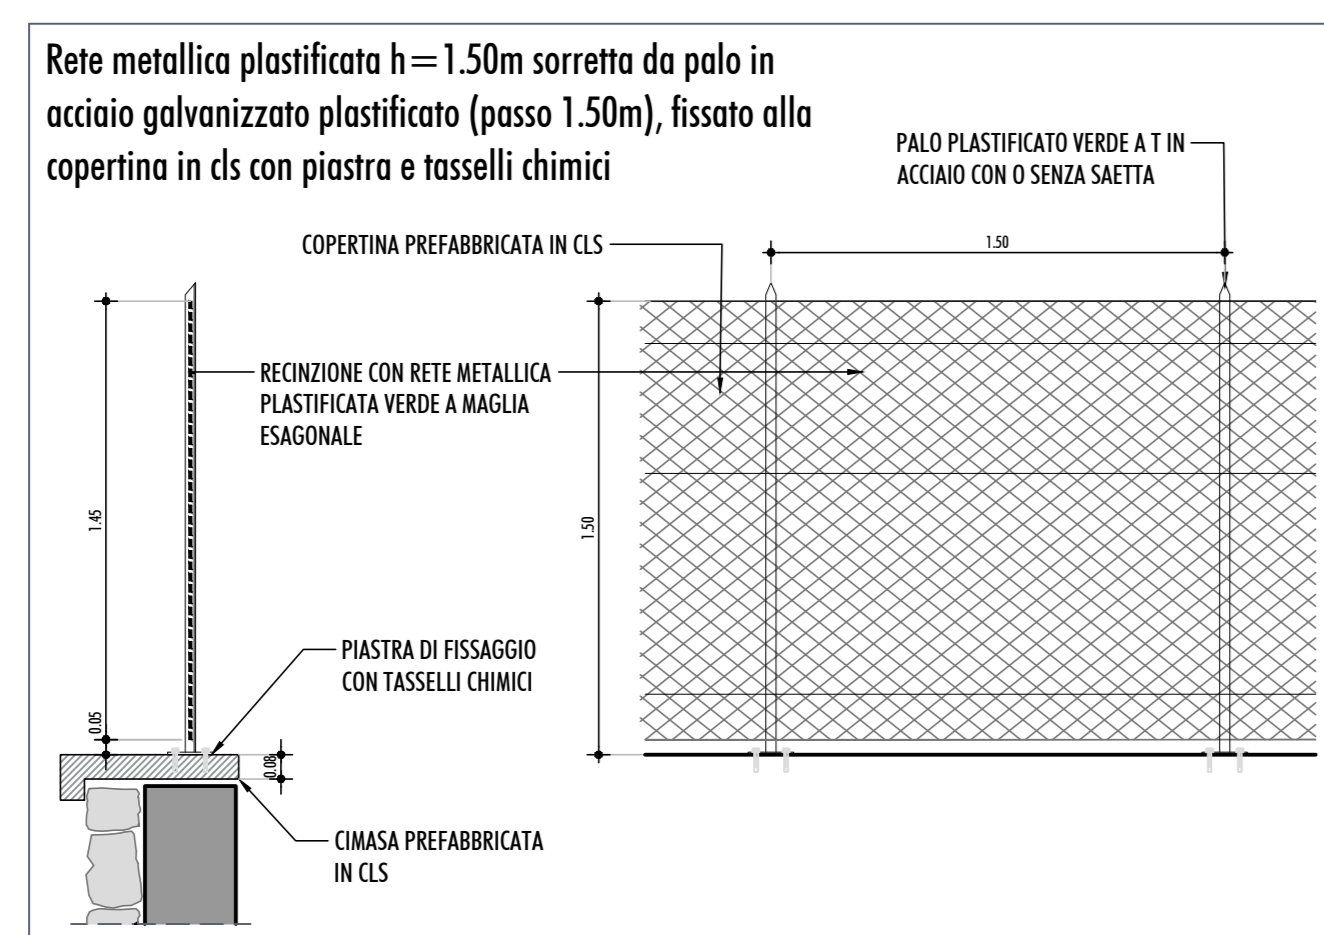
Rete metallica plastificata h=1.50m sorretta da palo in acciaio galvanizzato plastificato (passo 1.50m), fissato alla copertina in cls con piastra e tasselli chimici

PALO PLASTIFICATO VERDE A T IN ACCIAIO CON O SENZA SAETTA

COPERTINA PREFABBRICATA IN CLS

1.50

RECINZIONE CON RETE METALLICA PLASTIFICATA VERDE A MAGLIA ESAGONALE

1.45

1.50

PIASTRA DI FISSAGGIO CON TASSELLI CHIMICI

0.05

0.08

CIMASA PREFABBRICATA IN CLS